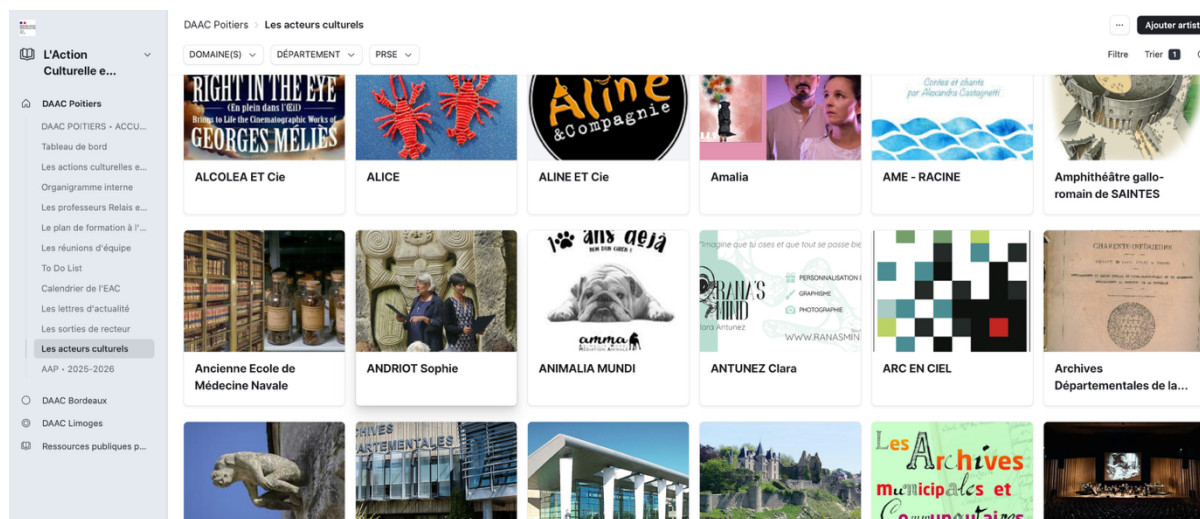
L'Action Culturelle e...

DAAC Poitiers
DAAC POITIERS • ACCU...
Tableau de bord
Les actions culturelles e...
Organigramme interne
Les professeurs Relais e...
Le plan de formation à l'...
Les réunions d'équipe
To Do List
Calendrier de l'EAC
Les lettres d'actualité
Les sorties de recteur
Les acteurs culturels
AAP • 2025-2026
DAAC Bordeaux
DAAC Limoges
Ressources publiques p...

DAAC Poitiers › Les acteurs culturels

···
Ajouter artis

DOMAINE(S)
DÉPARTEMENT
PRSE

Filtre
Trier 1

RIGHT IN THE EYE
(En plein dans l'Œil)
Brings to Life the Cinematographic Works of
GEORGES MÉLIÈS

ALCOLEA ET Cie

ALICE

Aline &Compagnie

ALINE ET Cie

Amalia

Contes et chants par Alexandra Castagnetti

AME - RACINE

Amphithéâtre gallo-romain de SAINTES

Ancienne Ecole de Médecine Navale

ANDRIOT Sophie

10 ans déjà
amma

ANIMALIA MUNDI

Imagine que tu oses et que tout se passe bi
PERSONNALISATION
GRAPHISME
PHOTOGRAPHIE
WWW.RANASMIN
lara Antunez

ANTUNEZ Clara

ARC EN CIEL

CHARENTE-INFÉRIEURE

Archives Départementales de la...

HIVES
ARTEMENTALES

Les Archives municipales et Communautaires